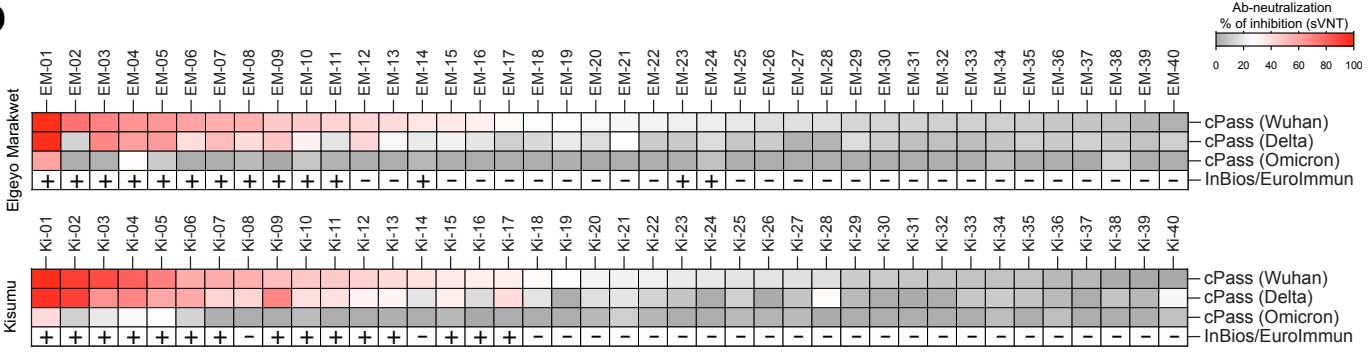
D

Ab-neutralization
% of inhibition (sVNT)
0 20 40 60 80 100

Elgeyo Marakwet

EM-01 EM-02 EM-03 EM-04 EM-05 EM-06 EM-07 EM-08 EM-09 EM-10 EM-11 EM-12 EM-13 EM-14 EM-15 EM-16 EM-17 EM-18 EM-19 EM-20 EM-21 EM-22 EM-23 EM-24 EM-25 EM-26 EM-27 EM-28 EM-29 EM-30 EM-31 EM-32 EM-33 EM-34 EM-35 EM-36 EM-37 EM-38 EM-39 EM-40

cPass (Wuhan)
cPass (Delta)
cPass (Omicron)
InBios/EuroImmun

| + | + | + | + | + | + | + | + | + | + | + | − | − | + | − | − | − | − | − | − | − | − | + | + | − | − | − | − | − | − | − | − | − | − | − | − | − | − | − | − |

Kisumu

Ki-01 Ki-02 Ki-03 Ki-04 Ki-05 Ki-06 Ki-07 Ki-08 Ki-09 Ki-10 Ki-11 Ki-12 Ki-13 Ki-14 Ki-15 Ki-16 Ki-17 Ki-18 Ki-19 Ki-20 Ki-21 Ki-22 Ki-23 Ki-24 Ki-25 Ki-26 Ki-27 Ki-28 Ki-29 Ki-30 Ki-31 Ki-32 Ki-33 Ki-34 Ki-35 Ki-36 Ki-37 Ki-38 Ki-39 Ki-40

cPass (Wuhan)
cPass (Delta)
cPass (Omicron)
InBios/EuroImmun

| + | + | + | + | + | + | + | − | + | + | + | + | + | − | + | + | + | − | − | − | − | − | − | − | − | − | − | − | − | − | − | − | − | − | − | − | − | − | − | − |